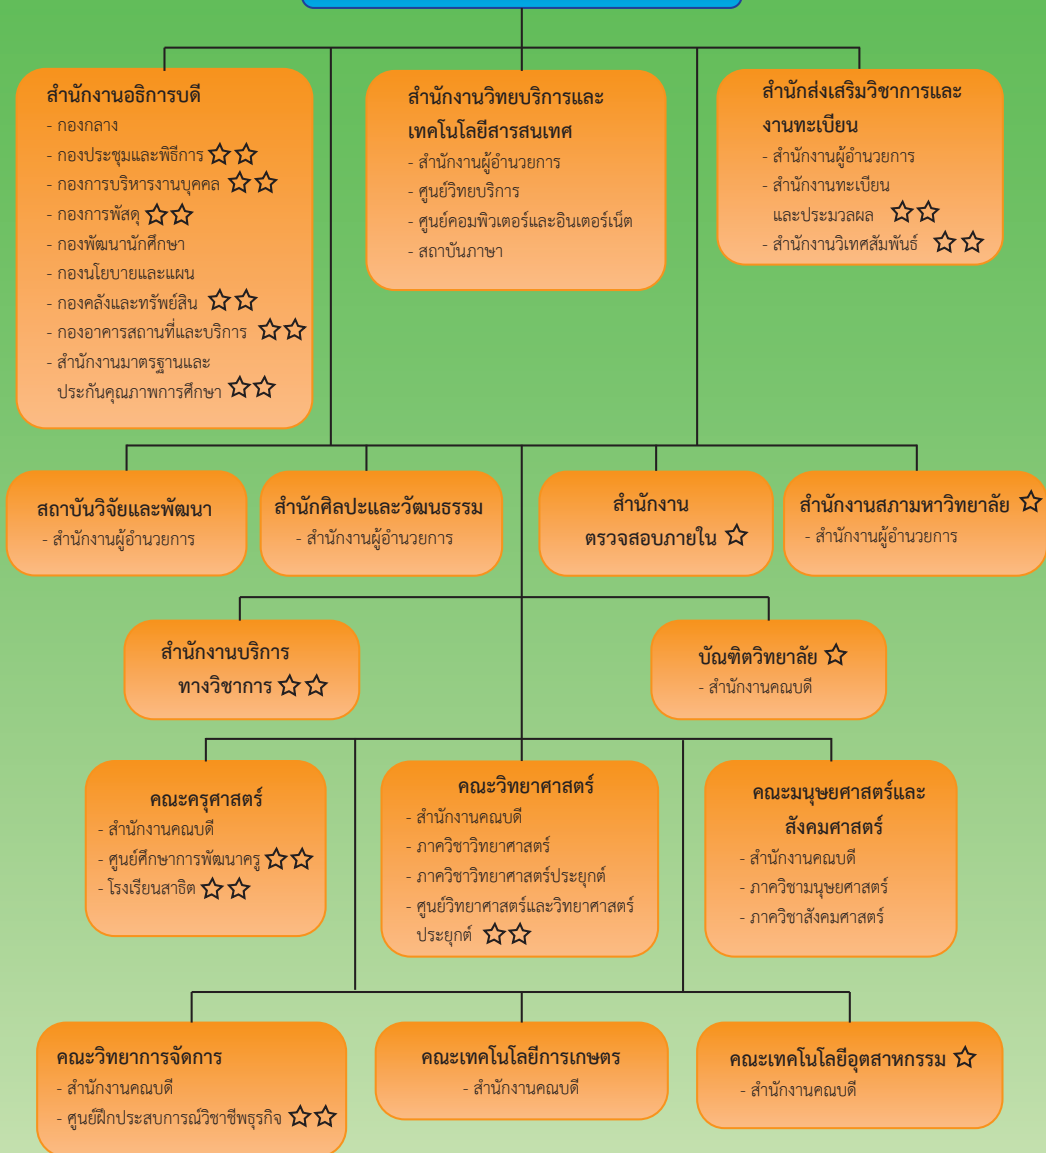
สำนักงานอธิการบดี
- กองกลาง
- กองประชุมและพิธีการ ☆☆
- กองการบริหารงานบุคคล ☆☆
- กองการพัสดุ ☆☆
- กองพัฒนานักศึกษา
- กองนโยบายและแผน
- กองคลังและทรัพย์สิน ☆☆
- กองอาคารสถานที่และบริการ ☆☆
- สำนักงานมาตรฐานและประกันคุณภาพการศึกษา ☆☆

สำนักงานวิทยบริการและเทคโนโลยีสารสนเทศ
- สำนักงานผู้อำนวยการ
- ศูนย์วิทยบริการ
- ศูนย์คอมพิวเตอร์และอินเตอร์เน็ต
- สถาบันภาษา

สำนักส่งเสริมวิชาการและงานทะเบียน
- สำนักงานผู้อำนวยการ
- สำนักงานทะเบียนและประมวลผล ☆☆
- สำนักงานวิเทศสัมพันธ์ ☆☆

สถาบันวิจัยและพัฒนา
- สำนักงานผู้อำนวยการ

สำนักศิลปะและวัฒนธรรม
- สำนักงานผู้อำนวยการ

สำนักงานตรวจสอบภายใน ☆

สำนักงานสภามหาวิทยาลัย ☆
- สำนักงานผู้อำนวยการ

สำนักงานบริการทางวิชาการ ☆☆

บัณฑิตวิทยาลัย ☆
- สำนักงานคณบดี

คณะครุศาสตร์
- สำนักงานคณบดี
- ศูนย์ศึกษาการพัฒนาครู ☆☆
- โรงเรียนสาธิต ☆☆

คณะวิทยาศาสตร์
- สำนักงานคณบดี
- ภาควิชาวิทยาศาสตร์
- ภาควิชาวิทยาศาสตร์ประยุกต์
- ศูนย์วิทยาศาสตร์และวิทยาศาสตร์ประยุกต์ ☆☆

คณะมนุษยศาสตร์และสังคมศาสตร์
- สำนักงานคณบดี
- ภาควิชามนุษยศาสตร์
- ภาควิชาสังคมศาสตร์

คณะวิทยาการจัดการ
- สำนักงานคณบดี
- ศูนย์ฝึกประสบการณ์วิชาชีพธุรกิจ ☆☆

คณะเทคโนโลยีการเกษตร
- สำนักงานคณบดี

คณะเทคโนโลยีอุตสาหกรรม ☆
- สำนักงานคณบดี